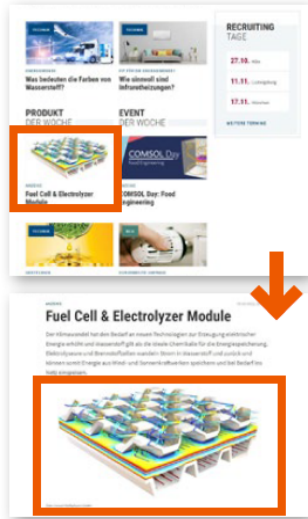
TECHNIK

ENERGIEWENDE
Was bedeuten die Farben von Wasserstoff?

TECHNIK

FIT FÜR DIE ENERGIEWENDE
Wie sinnvoll sind Infrarotheizungen?

RECRUITING TAGE

27.10. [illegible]

11.11. Ludwigsburg

17.11. München

WEITERE TERMINE

PRODUKT DER WOCHE

EVENT DER WOCHE

ANSYS
Fuel Cell & Electrolyzer Module

COMSOL Day

COMSOL
COMSOL Day: Food Engineering

TECHNIK

NEU

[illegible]

Fuel Cell & Electrolyzer Module

Der Klimawandel hat den Bedarf an neuen Technologien zur Erzeugung elektrischer Energie erhöht und Wasserstoff gilt als die ideale Chemikalie für die Energiespeicherung. Elektrolyseure und Brennstoffzellen wandeln Strom in Wasserstoff und zurück und können somit Energie aus Wind- und Sonnenkraftwerken speichern und bei Bedarf ins Netz einspeisen.

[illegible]